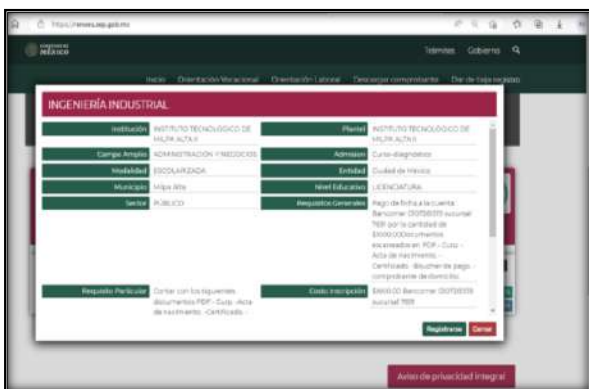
https://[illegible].sep.gob.mx

GOBIERNO DE MÉXICO

Trámites Gobierno

Inicio Orientación Vocacional Orientación Laboral Descargar comprobante Dar de baja registro

INGENIERÍA INDUSTRIAL

| Institución | INSTITUTO TECNOLOGICO DE MILPA ALTA II | Plantel | INSTITUTO TECNOLOGICO DE MILPA ALTA II |
|---|---|---|---|
| Campo Amplio | ADMINISTRACIÓN Y NEGOCIOS | Admisión | Curso diagnóstico |
| Modalidad | ESCOLARIZADA | Entidad | Ciudad de México |
| Municipio | Milpa Alta | Nivel Educativo | LICENCIATURA |
| Sector | PÚBLICO | Requisitos Generales | Pago de ficha a la cuenta Bancomer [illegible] sucursal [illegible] por la cantidad de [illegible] documentos escaneados en PDF - Curp - Acta de nacimiento - Certificado - Boucher de pago - comprobante de domicilio |
| Requisito Particular | Contar con los siguientes documentos PDF - Curp - Acta de nacimiento - Certificado - | Costo inscripción | $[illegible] Bancomer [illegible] sucursal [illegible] |

Registrarse Cerrar

Aviso de privacidad integral